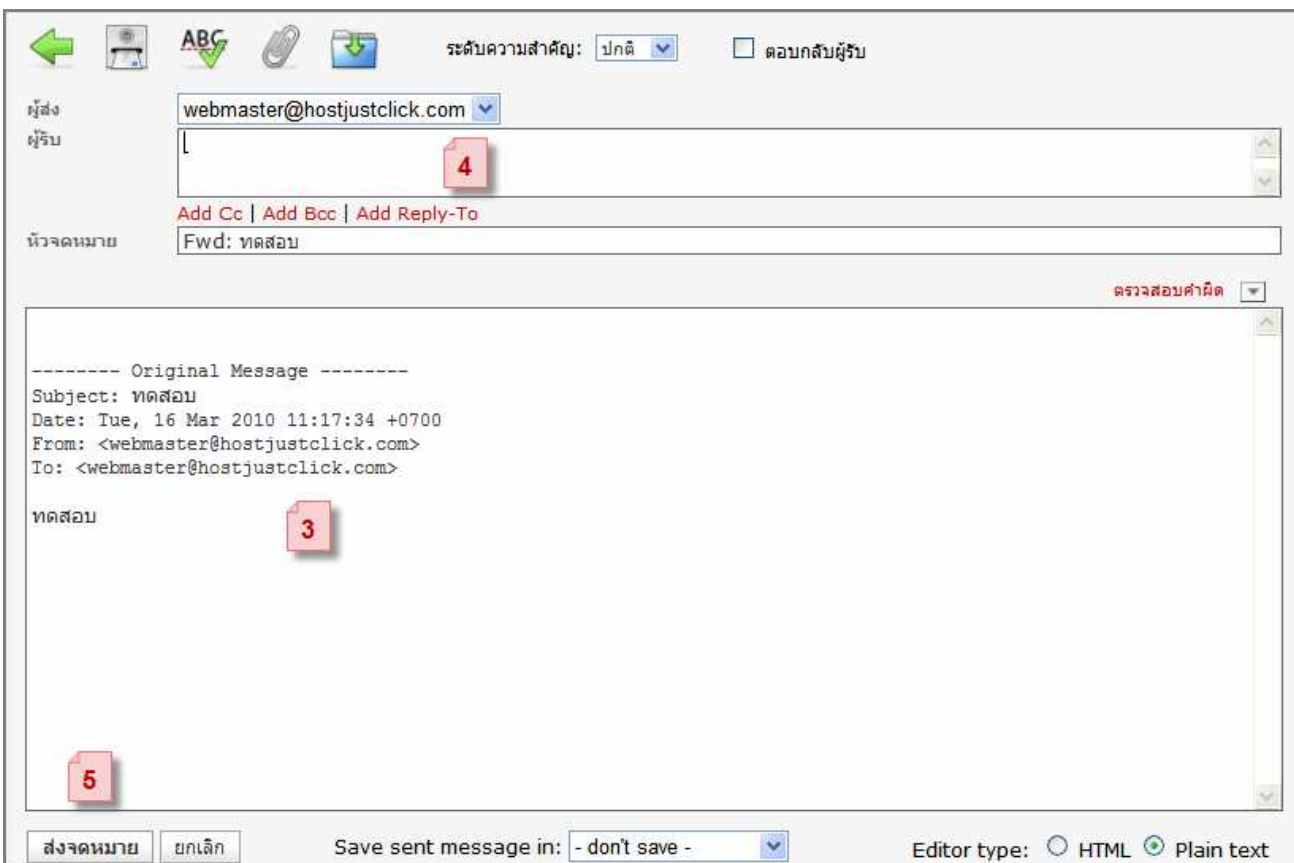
ABC

ระดับความสำคัญ: ปกติ

ตอบกลับผู้รับ

ผู้ส่ง webmaster@hostjustclick.com

ผู้รับ

4

Add Cc | Add Bcc | Add Reply-To

หัวจดหมาย Fwd: ทดสอบ

ตรวจสอบคำผิด

-------- Original Message --------
Subject: ทดสอบ
Date: Tue, 16 Mar 2010 11:17:34 +0700
From: <webmaster@hostjustclick.com>
To: <webmaster@hostjustclick.com>

ทดสอบ

3

5

ส่งจดหมาย ยกเลิก

Save sent message in: - don't save -

Editor type: HTML Plain text